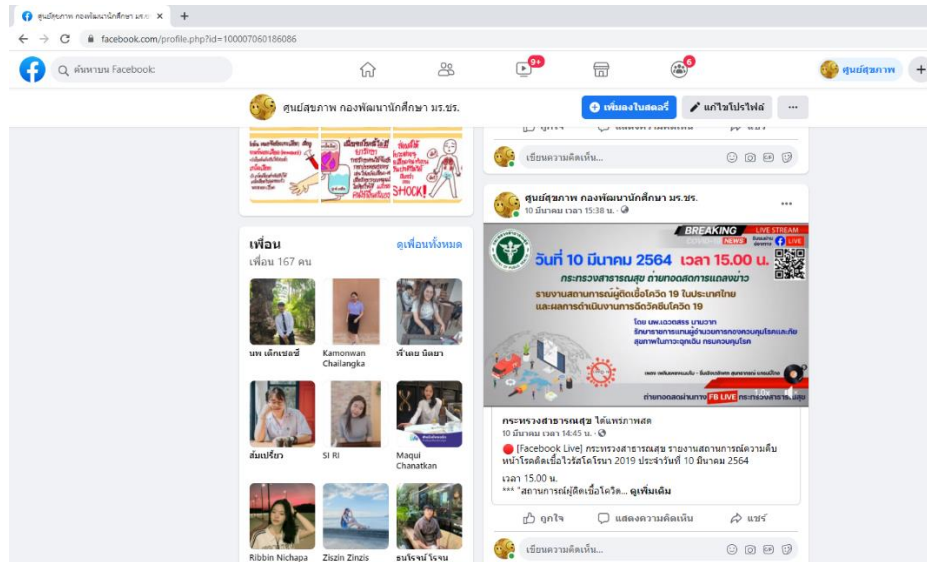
ศูนย์สุขภาพ กองพัฒนานักศึกษา มร.ชร. ×
facebook.com/profile.php?id=100007060186086
ค้นหาบน Facebook
9+
6
ศูนย์สุขภาพ
ศูนย์สุขภาพ กองพัฒนานักศึกษา มร.ชร.
เพิ่มลงในสตอรี่
แก้ไขโปรไฟล์
...
SHOCK!
เขียนความคิดเห็น...
เพื่อน
ดูเพื่อนทั้งหมด
เพื่อน 167 คน
นพ เด็กเชอร์รี่
Kamonwan Chailangka
พี่เตย นิตยา
ส้มเปรี้ยว
SI RI
Maqui Chanatkan
Ribbin Nichapa
Ziszin Zinzis
ธนโรจน์ โจรน
ศูนย์สุขภาพ กองพัฒนานักศึกษา มร.ชร.
10 มีนาคม เวลา 15:38 น.
BREAKING NEWS
LIVE STREAM
LIVE
วันที่ 10 มีนาคม 2564 เวลา 15.00 น.
กระทรวงสาธารณสุข ถ่ายทอดสดการแถลงข่าว
รายงานสถานการณ์ผู้ติดเชื้อโควิด 19 ในประเทศไทย และผลการดำเนินงานการฉีดวัคซีนโควิด 19
ถ่ายทอดสดผ่านทาง FB LIVE กระทรวงสาธารณสุข
กระทรวงสาธารณสุข ได้แชร์ภาพสด
10 มีนาคม เวลา 14:45 น.
[Facebook Live] กระทรวงสาธารณสุข รายงานสถานการณ์ความคืบหน้าโรคติดเชื้อไวรัสโคโรนา 2019 ประจำวันที่ 10 มีนาคม 2564
เวลา 15.00 น.
*** "สถานการณ์ผู้ติดเชื้อโควิด... ดูเพิ่มเติม
ถูกใจ
แสดงความคิดเห็น
แชร์
เขียนความคิดเห็น...